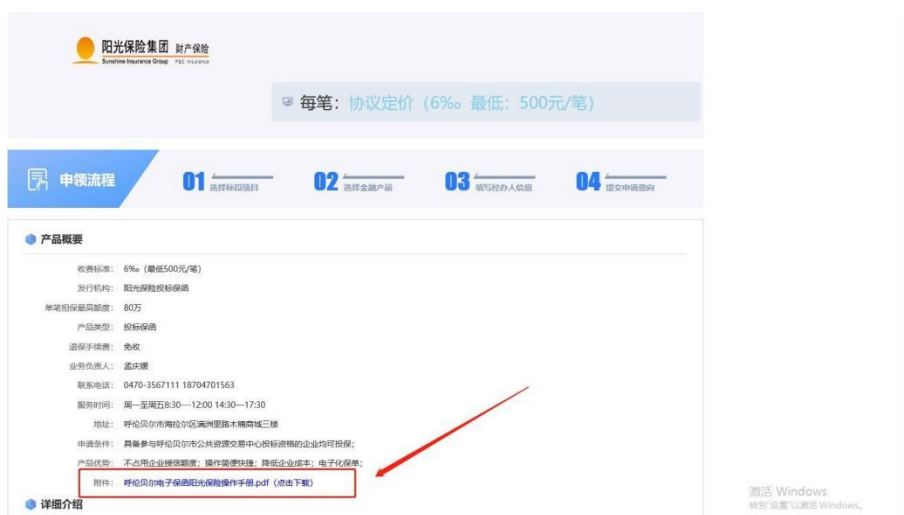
阳光保险集团 财产保险
Sunshine Insurance Group P&C Insurance

每笔：协议定价（6‰ 最低：500元/笔）

申领流程

01 选择标段项目

02 选择金融产品

03 填写经办人信息

04 提交申请意向

产品概要

收费标准：6‰（最低500元/笔）

发行机构：阳光保险投标保函

单笔担保最高额度：80万

产品类型：投标保函

退保手续费：免收

业务负责人：孟庆媛

联系电话：0470-3567111 18704701563

服务时间：周一至周五8:30---12:00 14:30—17:30

地址：呼伦贝尔市海拉尔区满洲里路木腾商城三楼

申请条件：具备参与呼伦贝尔市公共资源交易中心投标资格的企业均可投保；

产品优势：不占用企业授信额度；操作简便快捷；降低企业成本；电子化保单；

附件：呼伦贝尔电子保函阳光保险操作手册.pdf（点击下载）

详细介绍

激活 Windows
转到"设置"以激活 Windows。